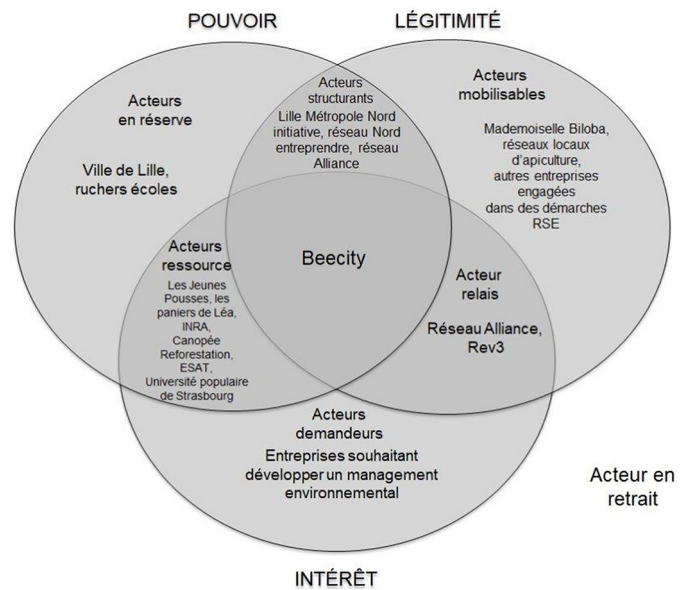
POUVOIR

LÉGITIMITÉ

Acteurs en réserve

Ville de Lille, ruchers écoles

Acteurs structurants
Lille Métropole Nord initiative, réseau Nord entreprendre, réseau Alliance

Acteurs mobilisables

Mademoiselle Biloba, réseaux locaux d'apiculture, autres entreprises engagées dans des démarches RSE

Acteurs ressource
Les Jeunes Pousses, les paniers de Léa, INRA, Canopée Reforestation, ESAT, Université populaire de Strasbourg

Beecity

Acteur relais

Réseau Alliance, Rev3

Acteurs demandeurs
Entreprises souhaitant développer un management environnemental

Acteur en retrait

INTÉRÊT